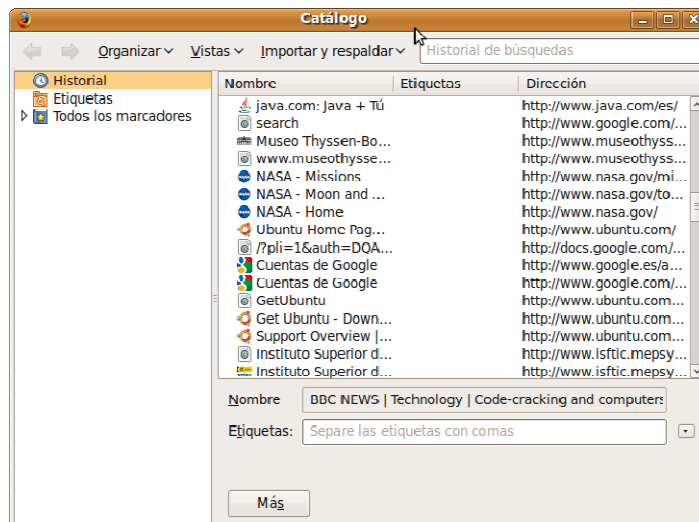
Catálogo

Organizar Vistas Importar y respaldar Historial de búsquedas

Historial
Etiquetas
Todos los marcadores

| Nombre | Etiquetas | Dirección |
|---|---|---|
| java.com: Java + Tú | | http://www.java.com/es/ |
| search | | http://www.google.com/... |
| Museo Thyssen-Bo... | | http://www.museothyss... |
| www.museothysse... | | http://www.museothyss... |
| NASA - Missions | | http://www.nasa.gov/mi... |
| NASA - Moon and ... | | http://www.nasa.gov/to... |
| NASA - Home | | http://www.nasa.gov/ |
| Ubuntu Home Pag... | | http://www.ubuntu.com/ |
| /?pli=1&auth=DQA... | | http://docs.google.com/... |
| Cuentas de Google | | http://www.google.es/a... |
| Cuentas de Google | | http://www.google.com/... |
| GetUbuntu | | http://www.ubuntu.com... |
| Get Ubuntu - Down... | | http://www.ubuntu.com... |
| Support Overview |... | | http://www.ubuntu.com... |
| Instituto Superior d... | | http://www.isftic.mepsy... |
| Instituto Superior d... | | http://www.isftic.mepsy... |

Nombre BBC NEWS | Technology | Code-cracking and computers

Etiquetas: Separe las etiquetas con comas

Más